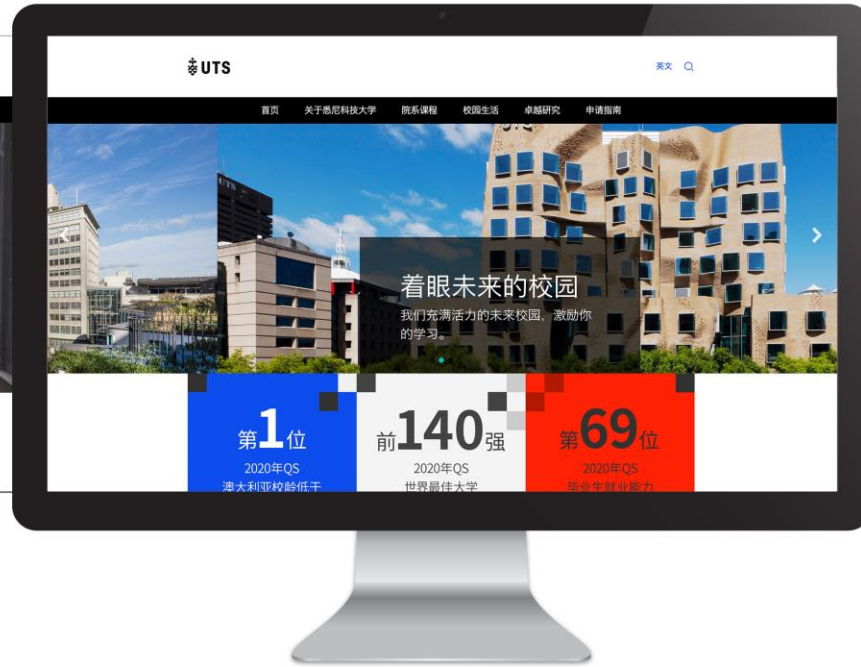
UTS

英文

首页 关于悉尼科技大学 院系课程 校园生活 卓越研究 申请指南

UTS

着眼未来的校园

我们充满活力的未来校园，激励你的学习。

第1位
2020年QS
澳大利亚校龄低于

前140强
2020年QS
世界最佳大学

第69位
2020年QS
毕业生就业能力